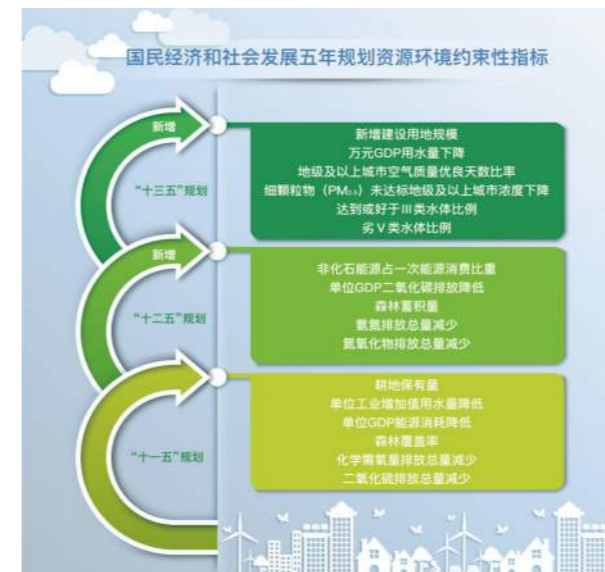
国民经济和社会发展五年规划资源环境约束性指标

新增

“十三五”规划

新增建设用地规模
万元GDP用水量下降
地级及以上城市空气质量优良天数比率
细颗粒物（$PM_{2.5}$）未达标地级及以上城市浓度下降
达到或好于III类水体比例
劣V类水体比例

新增

“十二五”规划

非化石能源占一次能源消费比重
单位GDP二氧化碳排放降低
森林蓄积量
氨氮排放总量减少
氮氧化物排放总量减少

“十一五”规划

耕地保有量
单位工业增加值用水量降低
单位GDP能源消耗降低
森林覆盖率
化学需氧量排放总量减少
二氧化硫排放总量减少